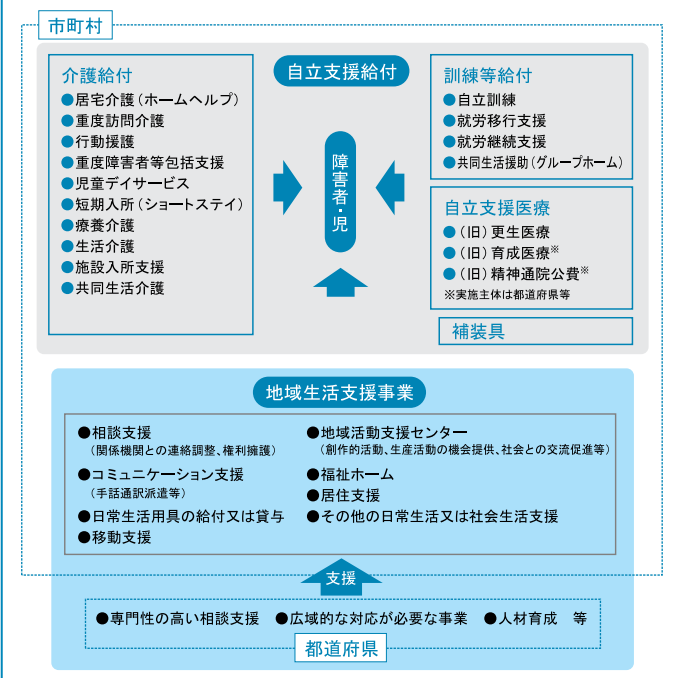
市町村

自立支援給付

介護給付
●居宅介護（ホームヘルプ）
●重度訪問介護
●行動援護
●重度障害者等包括支援
●児童デイサービス
●短期入所（ショートステイ）
●療養介護
●生活介護
●施設入所支援
●共同生活介護

障害者・児

訓練等給付
●自立訓練
●就労移行支援
●就労継続支援
●共同生活援助（グループホーム）

自立支援医療
●（旧）更生医療
●（旧）育成医療※
●（旧）精神通院公費※
※実施主体は都道府県等

補装具

地域生活支援事業

●相談支援
（関係機関との連絡調整、権利擁護）
●コミュニケーション支援
（手話通訳派遣等）
●日常生活用具の給付又は貸与
●移動支援

●地域活動支援センター
（創作的活動、生産活動の機会提供、社会との交流促進等）
●福祉ホーム
●居住支援
●その他の日常生活又は社会生活支援

支援

●専門性の高い相談支援　●広域的な対応が必要な事業　●人材育成　等

都道府県